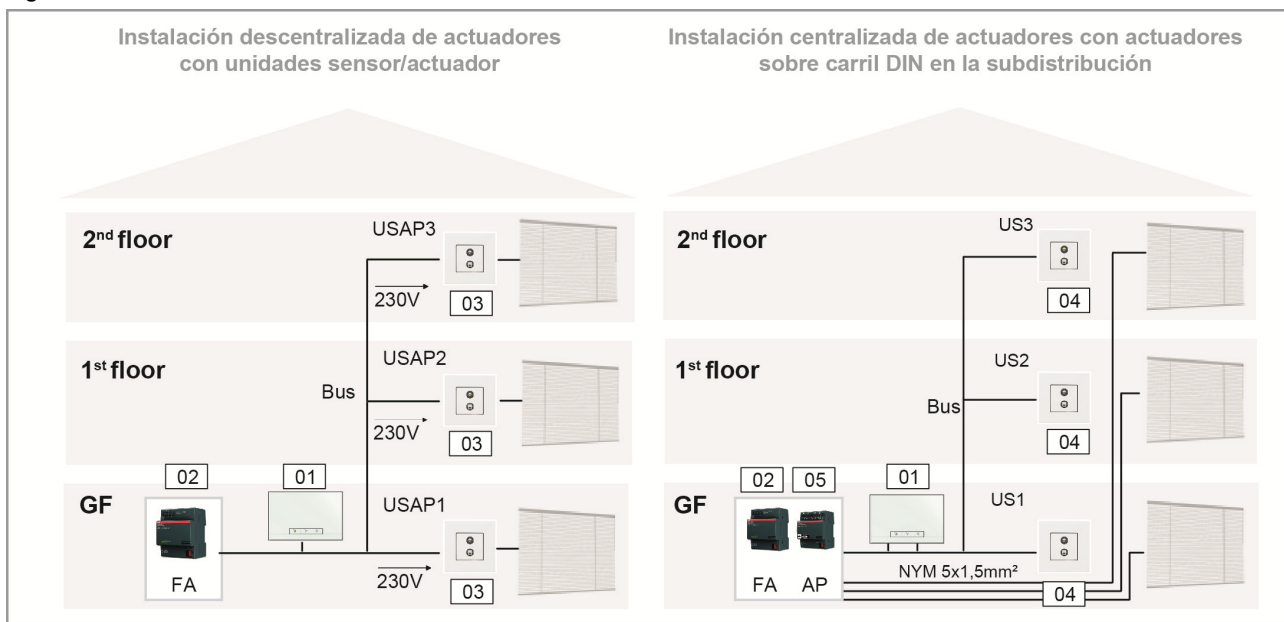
Instalación descentralizada de actuadores con unidades sensor/actuador

Instalación centralizada de actuadores con actuadores sobre carril DIN en la subdistribución

$2^{nd}$ floor

USAP3

230V

03

$1^{st}$ floor

USAP2

Bus

230V

03

GF

02

01

USAP1

FA

230V

03

$2^{nd}$ floor

US3

04

$1^{st}$ floor

US2

Bus

04

GF

02

05

01

US1

FA

AP

NYM 5x1,5mm²

04